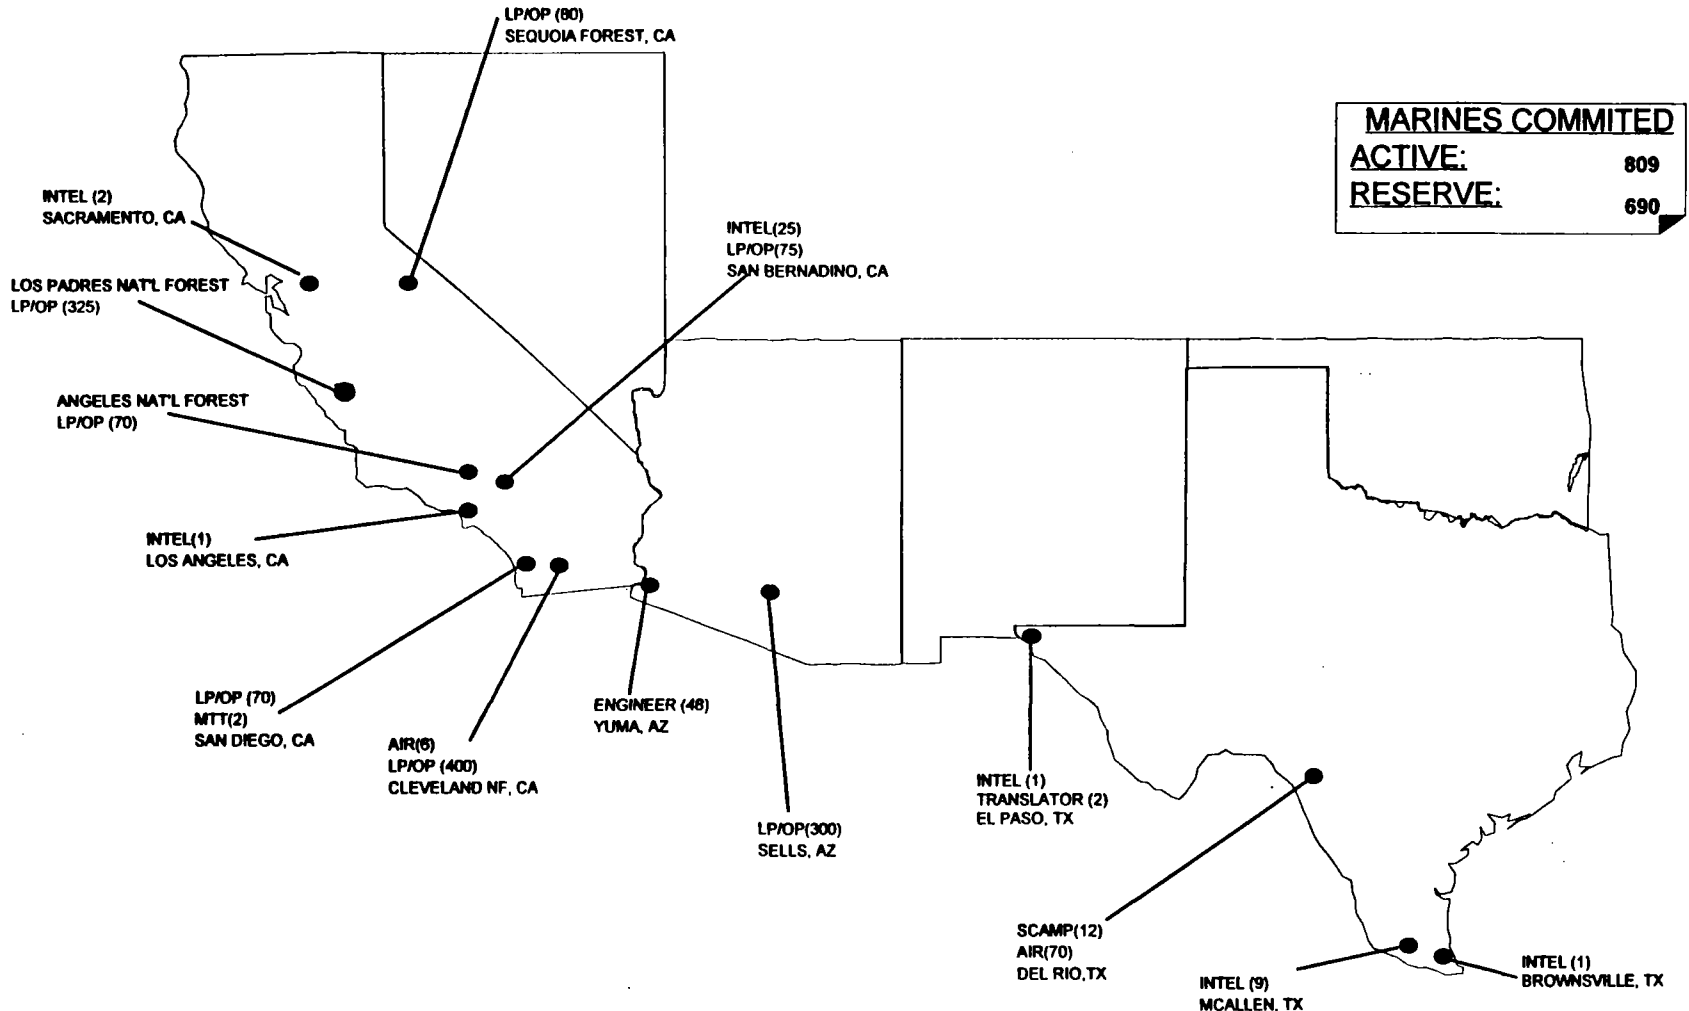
LP/OP (80)
SEQUOIA FOREST, CA

MARINES COMMITED
ACTIVE: 809
RESERVE: 690

INTEL (2)
SACRAMENTO, CA

INTEL(25)
LP/OP(75)
SAN BERNADINO, CA

LOS PADRES NAT'L FOREST
LP/OP (325)

ANGELES NAT'L FOREST
LP/OP (70)

INTEL(1)
LOS ANGELES, CA

LP/OP (70)
MTT(2)
SAN DIEGO, CA

AIR(6)
LP/OP (400)
CLEVELAND NF, CA

ENGINEER (48)
YUMA, AZ

LP/OP(300)
SELLS, AZ

INTEL (1)
TRANSLATOR (2)
EL PASO, TX

SCAMP(12)
AIR(70)
DEL RIO,TX

INTEL (9)
MCALLEN, TX

INTEL (1)
BROWNSVILLE, TX